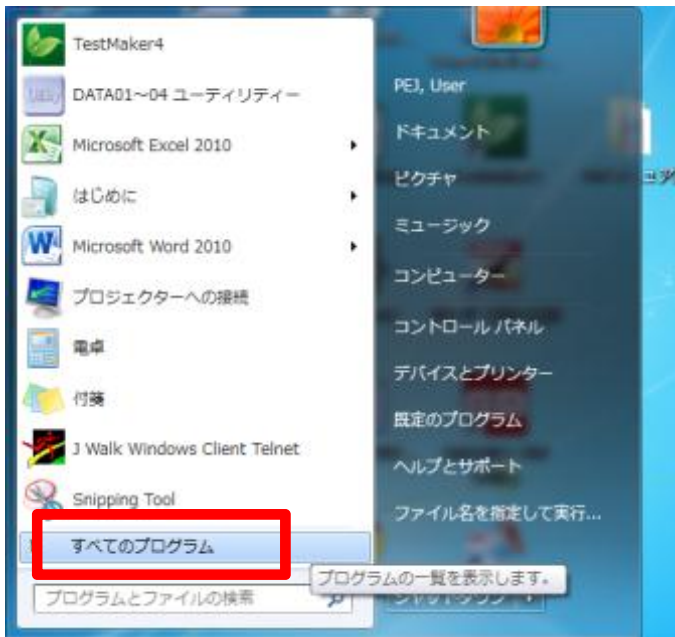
TestMaker4
DATA01~04 ユーティリティー
Microsoft Excel 2010
はじめに
Microsoft Word 2010
プロジェクターへの接続
電卓
付箋
J Walk Windows Client Telnet
Snipping Tool
すべてのプログラム
プログラムとファイルの検索

PEJ, User
ドキュメント
ピクチャ
ミュージック
コンピューター
コントロール パネル
デバイスとプリンター
既定のプログラム
ヘルプとサポート
ファイル名を指定して実行...

プログラムの一覧を表示します。